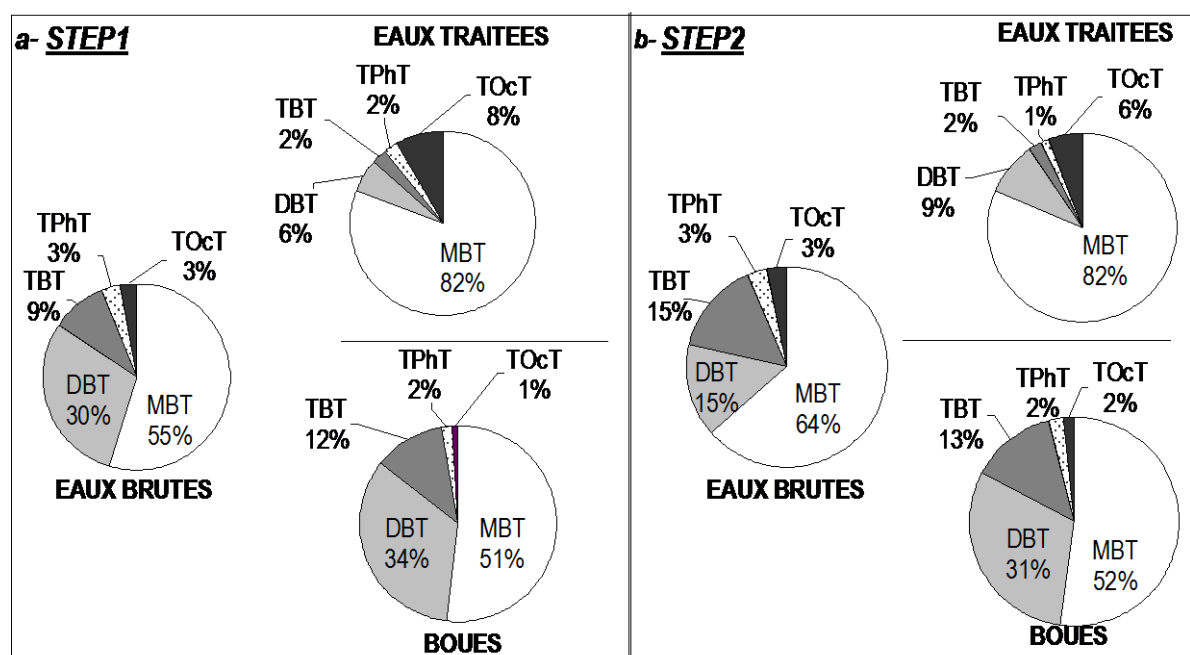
a- STEP1

EAUX TRAITEES

TPhT 2%
TOcT 8%
TBT 2%
DBT 6%
MBT 82%

TPhT 3%
TOcT 3%
TBT 9%
DBT 30%
MBT 55%

EAUX BRUTES

TPhT 2%
TOcT 1%
TBT 12%
DBT 34%
MBT 51%

BOUES

b- STEP2

EAUX TRAITEES

TBT 2%
TPhT 1%
TOcT 6%
DBT 9%
MBT 82%

TPhT 3%
TOcT 3%
TBT 15%
DBT 15%
MBT 64%

EAUX BRUTES

TPhT 2%
TOcT 2%
TBT 13%
DBT 31%
MBT 52%

BOUES